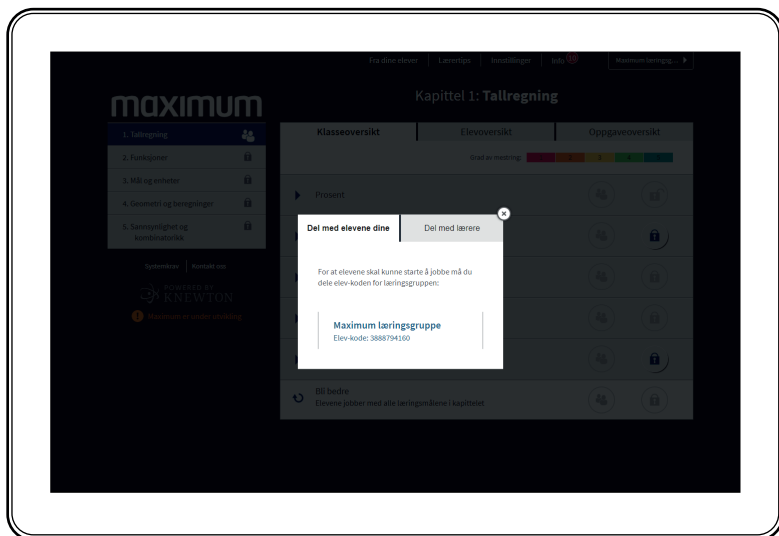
Fra dine elever | Lærertips | Innstillinger | Info 10 | Maximum læringsg... ▶

maximum

Kapittel 1: Tallregning

1. Tallregning
2. Funksjoner
3. Mål og enheter
4. Geometri og beregninger
5. Sannsynlighet og kombinatorikk

Systemkrav | Kontakt oss

POWERED BY KNEWTON

Maximum er under utvikling

Klasseoversikt | Elevoversikt | Oppgaveoversikt

Grad av mestring:

Prosent

Bli bedre
Elevene jobber med alle læringsmålene i kapittelet

Del med elevene dine | Del med lærere

For at elevene skal kunne starte å jobbe må du dele elev-koden for læringsgruppen:

Maximum læringsgruppe
Elev-kode: 3888794160